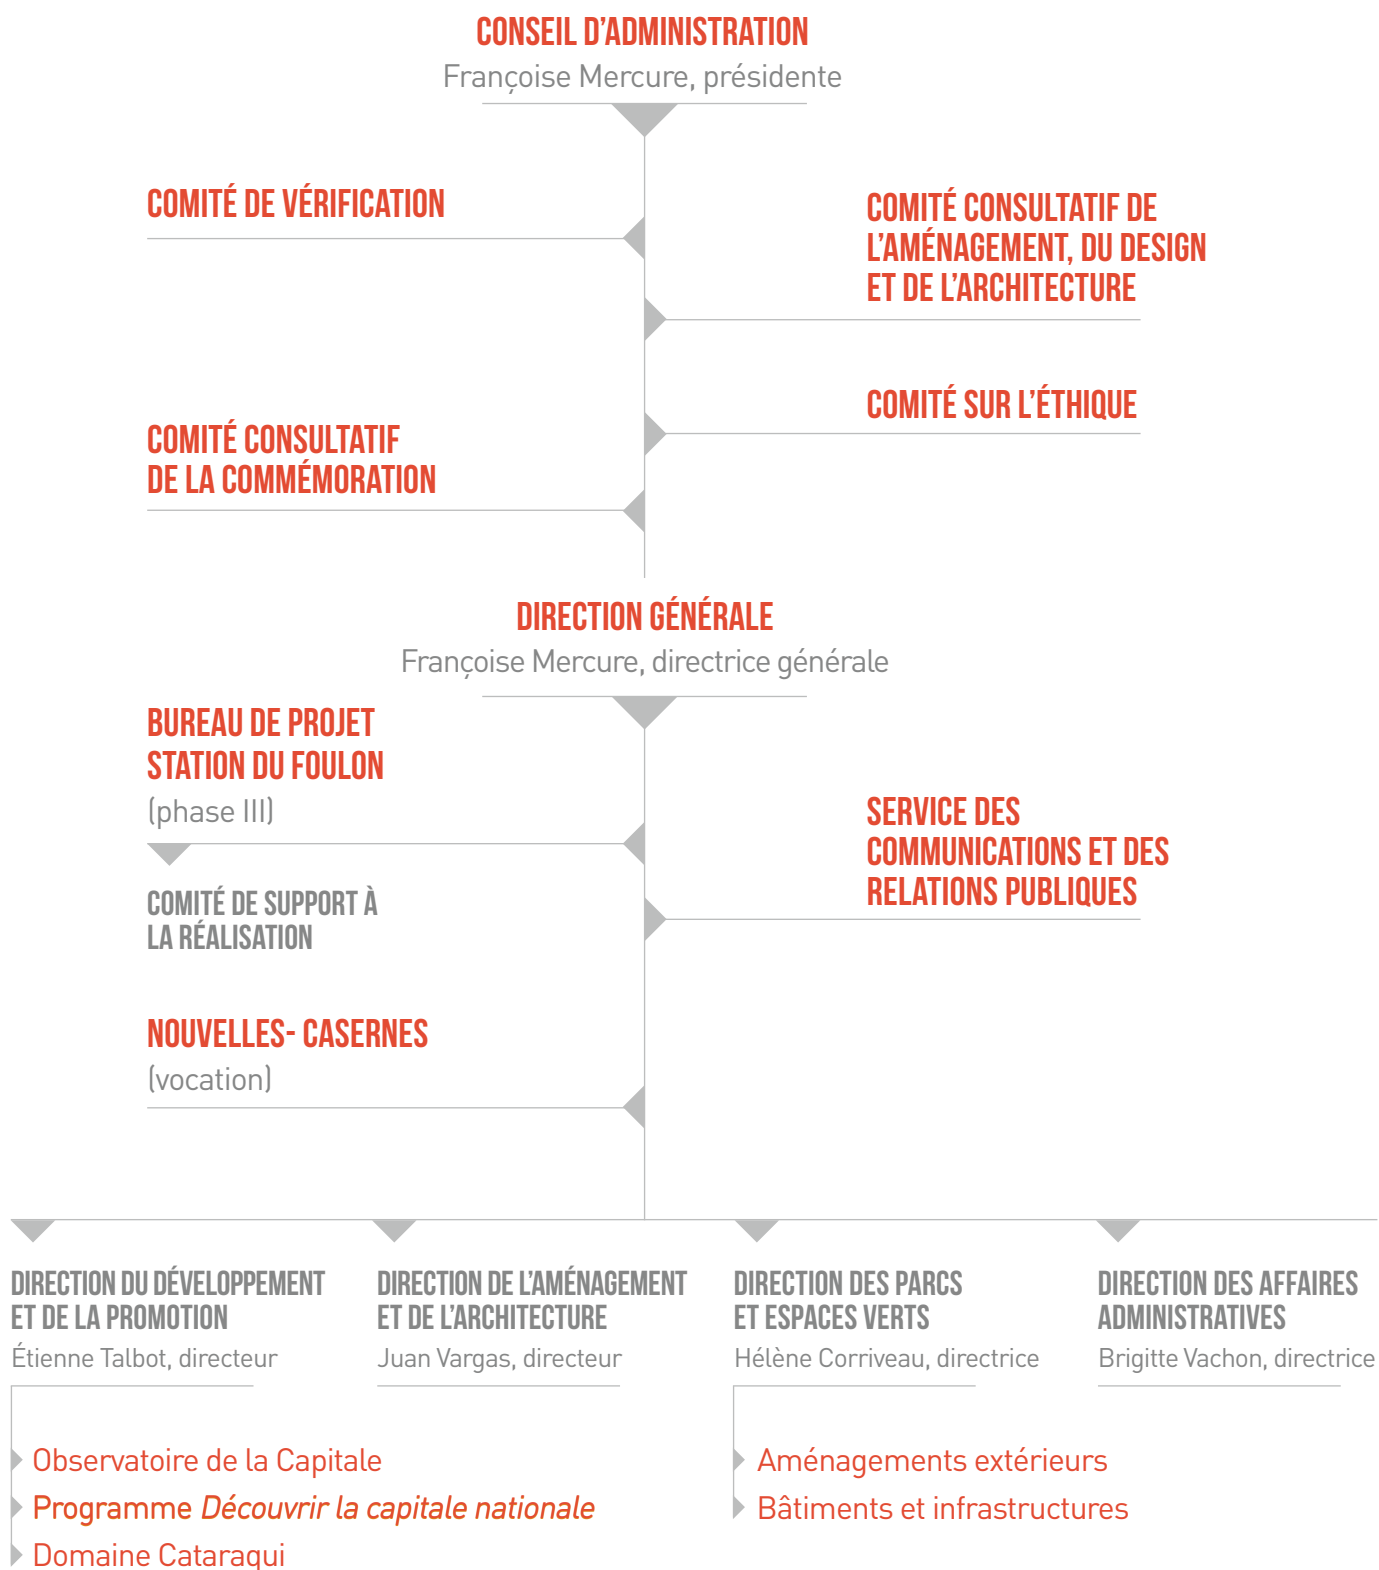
CONSEIL D'ADMINISTRATION
Françoise Mercure, présidente

COMITÉ DE VÉRIFICATION

COMITÉ CONSULTATIF DE L'AMÉNAGEMENT, DU DESIGN ET DE L'ARCHITECTURE

COMITÉ SUR L'ÉTHIQUE

COMITÉ CONSULTATIF DE LA COMMÉMORATION

DIRECTION GÉNÉRALE
Françoise Mercure, directrice générale

BUREAU DE PROJET STATION DU FOULON
(phase III)

COMITÉ DE SUPPORT À LA RÉALISATION

SERVICE DES COMMUNICATIONS ET DES RELATIONS PUBLIQUES

NOUVELLES- CASERNES
(vocation)

DIRECTION DU DÉVELOPPEMENT ET DE LA PROMOTION
Étienne Talbot, directeur

DIRECTION DE L'AMÉNAGEMENT ET DE L'ARCHITECTURE
Juan Vargas, directeur

DIRECTION DES PARCS ET ESPACES VERTS
Hélène Corriveau, directrice

DIRECTION DES AFFAIRES ADMINISTRATIVES
Brigitte Vachon, directrice

Observatoire de la Capitale
Programme *Découvrir la capitale nationale*
Domaine Cataraqui

Aménagements extérieurs
Bâtiments et infrastructures